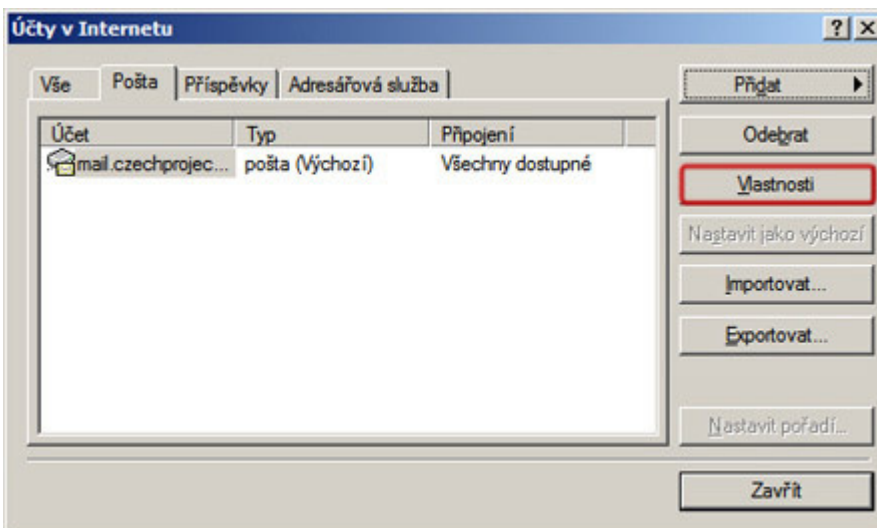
Účty v Internetu

?

X

Vše

Pošta

Příspěvky

Adresářová služba

| Účet | Typ | Připojení |
|---|---|---|
| mail.czechprojec... | pošta (Výchozí) | Všechny dostupné |

Přidat

Odebrat

Vlastnosti

Nastavit jako výchozí

Importovat...

Exportovat...

Nastavit pořadí...

Zavřít